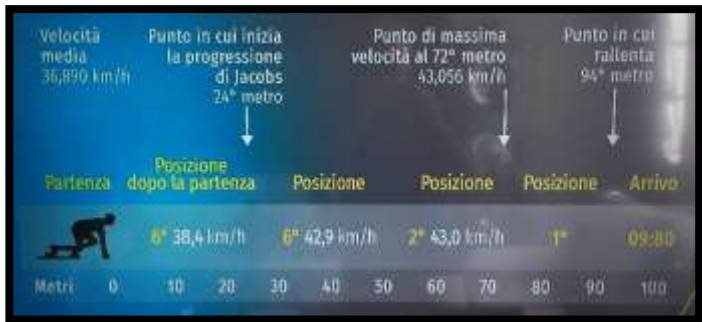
Velocità media 36,890 km/h

Punto in cui inizia la progressione di Jacobs 24° metro

Punto di massima velocità al 72° metro 43,056 km/h

Punto in cui rallenta 94° metro

| Partenza | Posizione dopo la partenza | Posizione | Posizione | Posizione | Arrivo |
|---|---|---|---|---|---|
| | 6° 38,4 km/h | 6° 42,9 km/h | 2° 43,0 km/h | 1° | 09:80 |

Metri 0 10 20 30 40 50 60 70 80 90 100